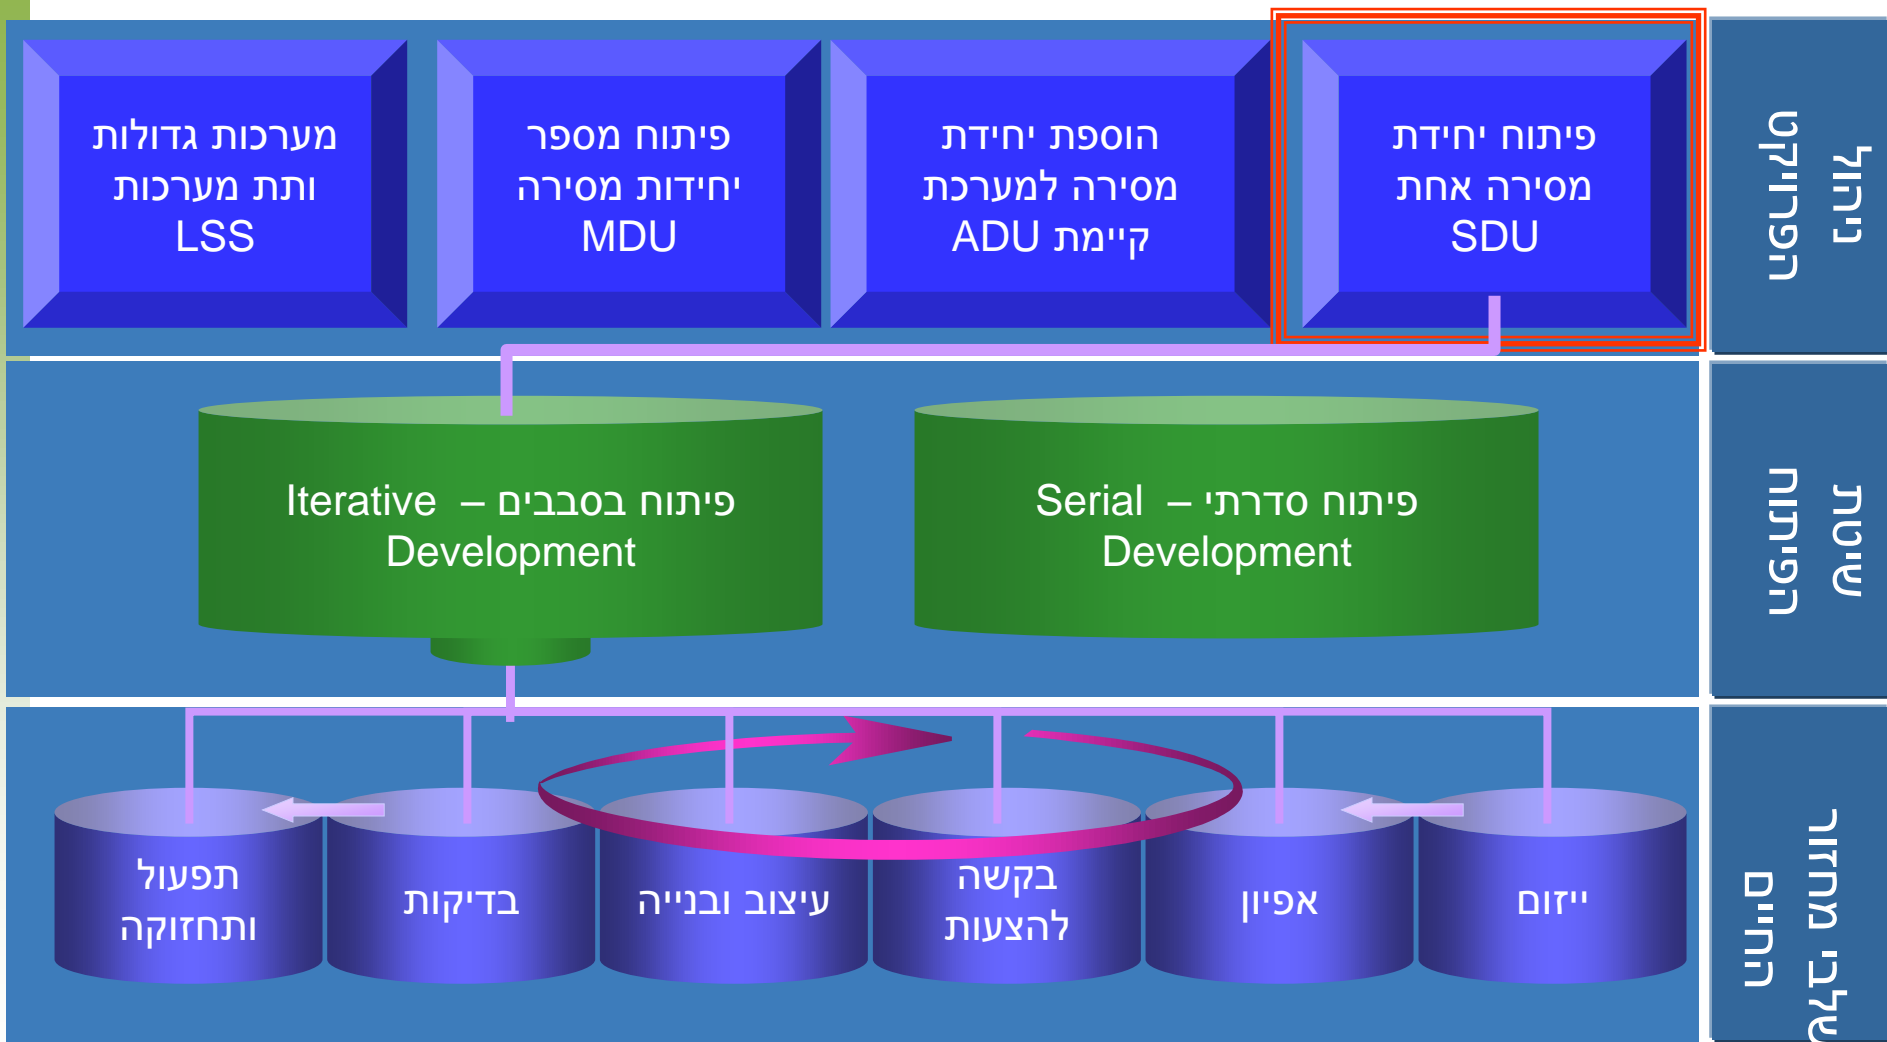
ניהול הפרויקט

פיתוח יחידת מסירה אחת SDU

הוספת יחידת מסירה למערכת קיימת ADU

פיתוח מספר יחידות מסירה MDU

מערכות גדולות ותת מערכות LSS

שיטת הפיתוח

פיתוח סדרתי – Serial Development

פיתוח בסבבים – Iterative Development

שלבי מחזור החיים

ייזום

אפיון

בקשה להצעות

עיצוב ובנייה

בדיקות

תפעול ותחזוקה